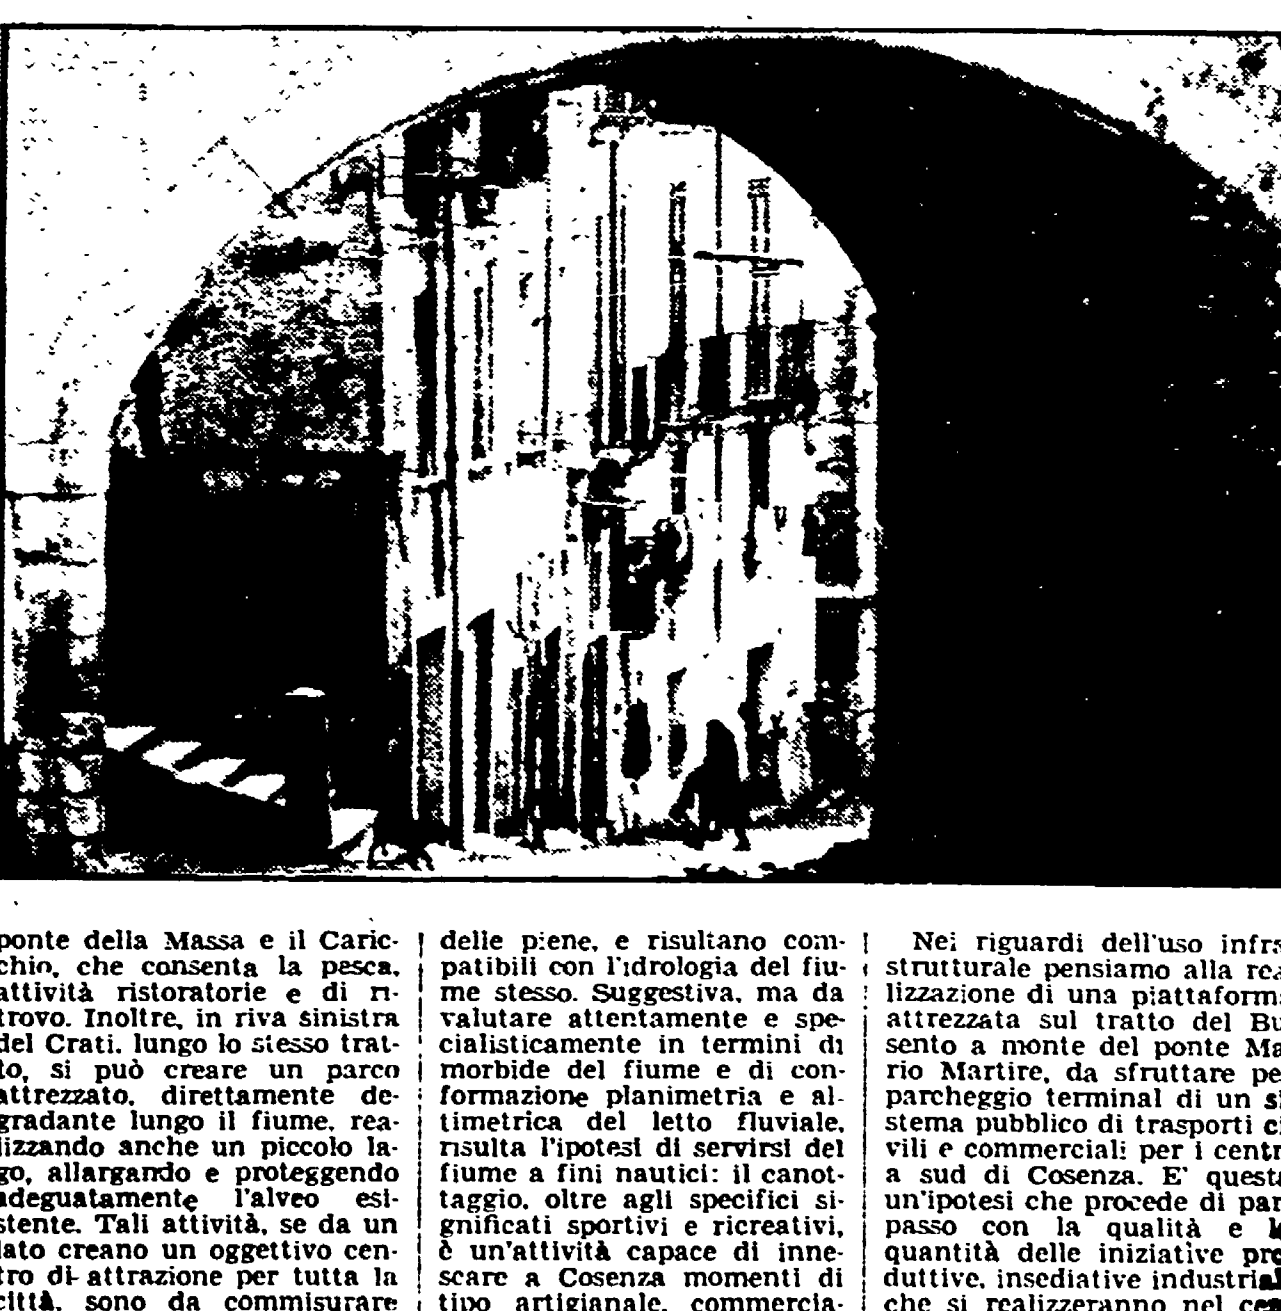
ponte della Massa e il Caricchio, che consenta la pesca, attività ristoratorie e di ritrovo. Inoltre, in riva sinistra del Crati, lungo lo stesso tratto, si può creare un parco attrezzato, direttamente degradante lungo il fiume, realizzando anche un piccolo lago, allargando e proteggendo adeguatamente l'alveo esistente. Tali attività, se da un lato creano un oggettivo centro di attrazione per tutta la città, sono da commisurare

delle piene, e risultano compatibili con l'idrologia del fiume stesso. Suggestiva, ma da valutare attentamente e specialisticamente in termini di morbide del fiume e di conformazione planimetria e altimetrica del letto fluviale, risulta l'ipotesi di servirsi del fiume a fini nautici: il canottaggio, oltre agli specifici significati sportivi e ricreativi, è un'attività capace di innescare a Cosenza momenti di tipo artigianale, commercia-

Nei riguardi dell'uso infrastrutturale pensiamo alla realizzazione di una piattaforma attrezzata sul tratto del Busento a monte del ponte Mario Martire, da sfruttare pe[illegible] parcheggio terminal di un sistema pubblico di trasporti civili e commerciali per i centr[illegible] a sud di Cosenza. E' questa un'ipotesi che procede di pari passo con la qualità e la quantità delle iniziative produttive, insediative industriali che si realizzeranno nel ce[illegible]